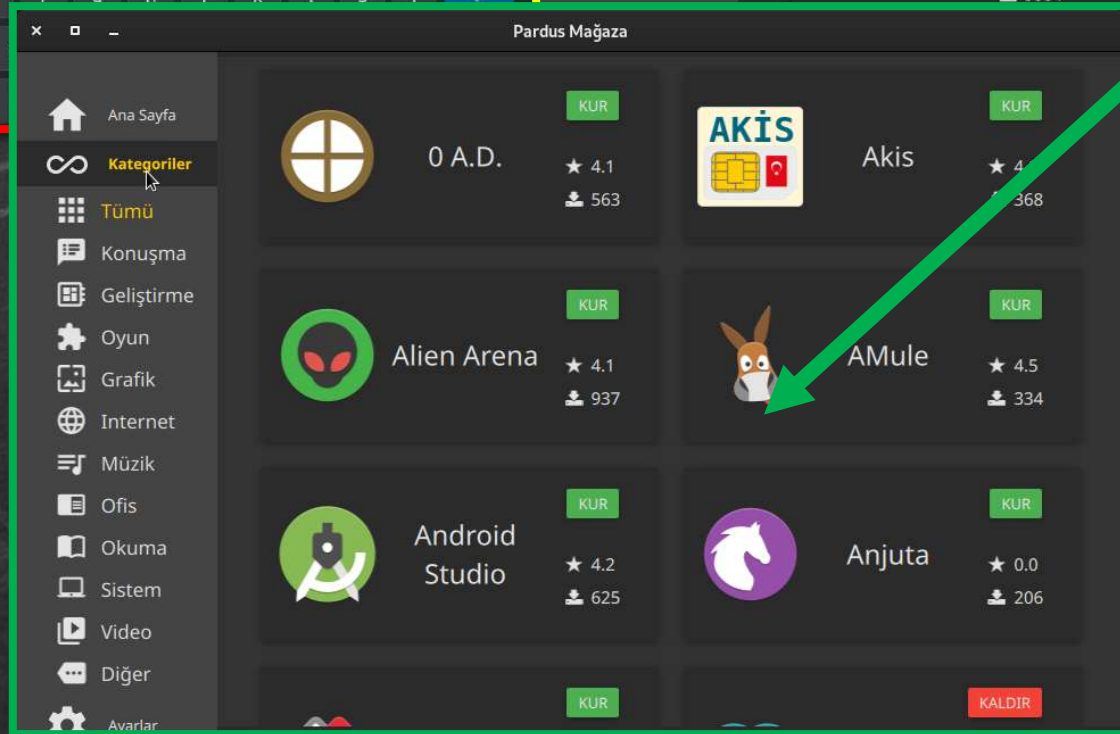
Pardus Mağaza

Ana Sayfa
Kategoriler
Tümü
Konuşma
Geliştirme
Oyun
Grafik
Internet
Müzik
Ofis
Okuma
Sistem
Video
Diğer
Ayarlar

0 A.D.
KUR
4.1
563

AKİS
Akis
KUR
4.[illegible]
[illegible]368

Alien Arena
KUR
4.1
937

AMule
KUR
4.5
334

Android Studio
KUR
4.2
625

Anjuta
KUR
0.0
206

KUR

KALDIR